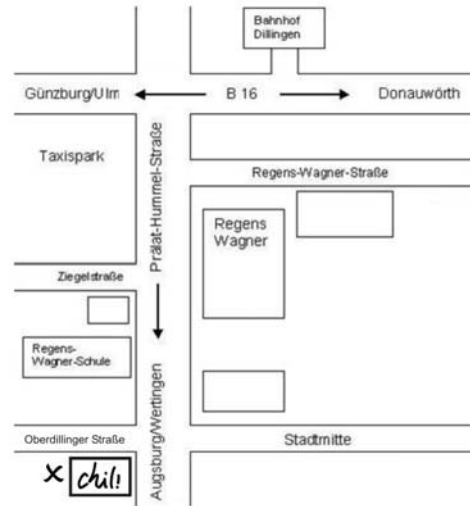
Bahnhof Dillingen

Günzburg/Ulm

B 16

Donauwörth

Taxispark

Prälat-Hummel-Straße

Regens-Wagner-Straße

Regens Wagner

Ziegelstraße

Regens-Wagner-Schule

Augsburg/Wertingen

Oberdillinger Straße

Stadtmitte

X chili